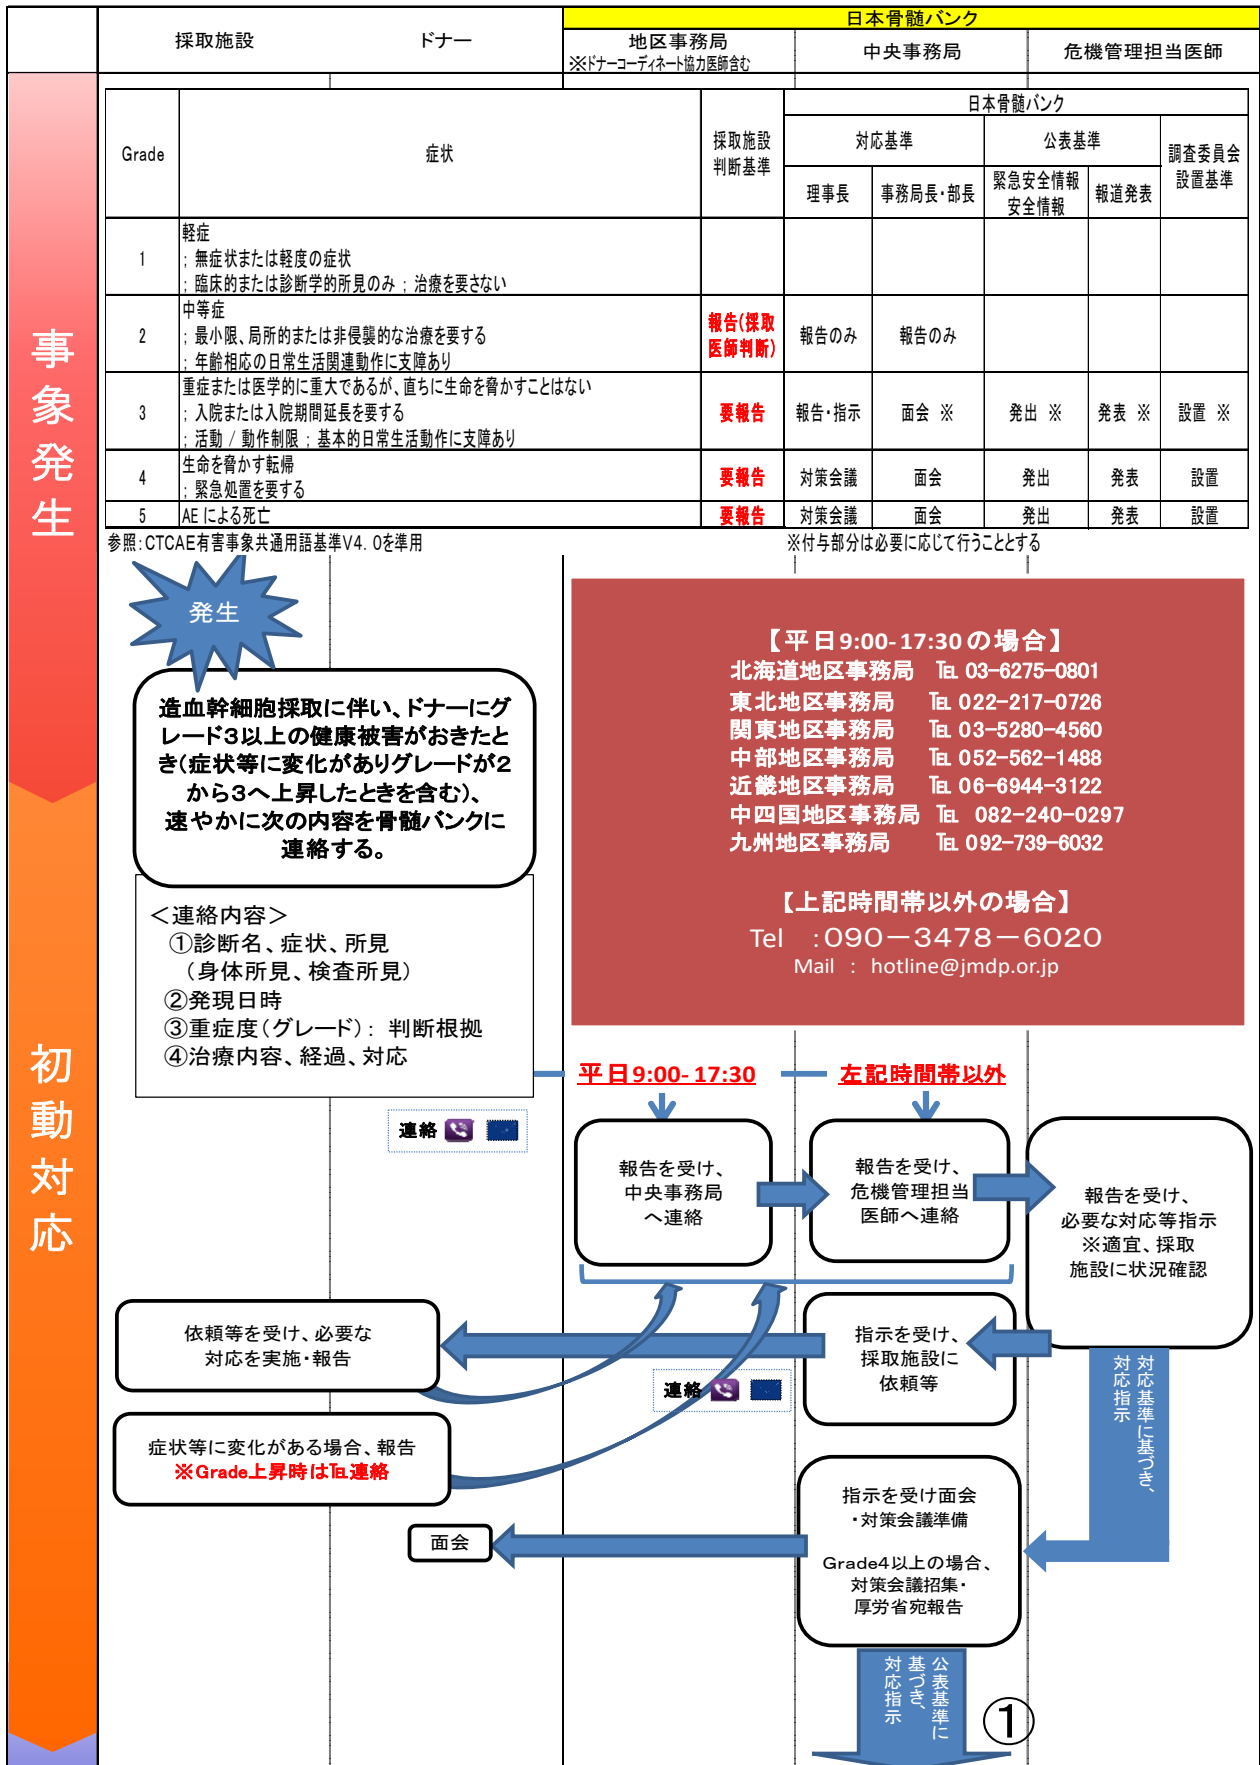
| | 採取施設 | ドナー | 日本骨髄バンク 地区事務局 ※ドナーコーディネート協力医師含む | 中央事務局 | 危機管理担当医師 |
|---|---|---|---|---|---|

| Grade | 症状 | 採取施設判断基準 | 日本骨髄バンク 対応基準 理事長 | 事務局長・部長 | 公表基準 緊急安全情報 安全情報 | 報道発表 | 調査委員会設置基準 |
|---|---|---|---|---|---|---|---|
| 1 | 軽症 ; 無症状または軽度の症状 ; 臨床的または診断学的所見のみ ; 治療を要さない | | | | | | |
| 2 | 中等症 ; 最小限、局所的または非侵襲的な治療を要する ; 年齢相応の日常生活関連動作に支障あり | 報告(採取医師判断) | 報告のみ | 報告のみ | | | |
| 3 | 重症または医学的に重大であるが、直ちに生命を脅かすことはない ; 入院または入院期間延長を要する ; 活動 / 動作制限 ; 基本的日常生活動作に支障あり | 要報告 | 報告・指示 | 面会 ※ | 発出 ※ | 発表 ※ | 設置 ※ |
| 4 | 生命を脅かす転帰 ; 緊急処置を要する | 要報告 | 対策会議 | 面会 | 発出 | 発表 | 設置 |
| 5 | AE による死亡 | 要報告 | 対策会議 | 面会 | 発出 | 発表 | 設置 |

参照:CTCAE有害事象共通用語基準V4. 0を準用
※付与部分は必要に応じて行うこととする

事象発生

発生

造血幹細胞採取に伴い、ドナーにグレード3以上の健康被害がおきたとき(症状等に変化がありグレードが2から3へ上昇したときを含む)、速やかに次の内容を骨髄バンクに連絡する。

<連絡内容>
①診断名、症状、所見
(身体所見、検査所見)
②発現日時
③重症度(グレード): 判断根拠
④治療内容、経過、対応

【平日9:00-17:30の場合】
北海道地区事務局 TEL 03-6275-0801
東北地区事務局 TEL 022-217-0726
関東地区事務局 TEL 03-5280-4560
中部地区事務局 TEL 052-562-1488
近畿地区事務局 TEL 06-6944-3122
中四国地区事務局 TEL 082-240-0297
九州地区事務局 TEL 092-739-6032

【上記時間帯以外の場合】
Tel :090−3478−6020
Mail : hotline@jmdp.or.jp

初動対応

平日9:00-17:30
左記時間帯以外

連絡

報告を受け、中央事務局へ連絡

報告を受け、危機管理担当医師へ連絡

報告を受け、必要な対応等指示 ※適宜、採取施設に状況確認

依頼等を受け、必要な対応を実施・報告

指示を受け、採取施設に依頼等

連絡

対応基準に基づき、対応指示

症状等に変化がある場合、報告
※Grade上昇時はTEL連絡

面会

指示を受け面会・対策会議準備

Grade4以上の場合、対策会議招集・厚労省宛報告

公表基準に基づき、対応指示

①